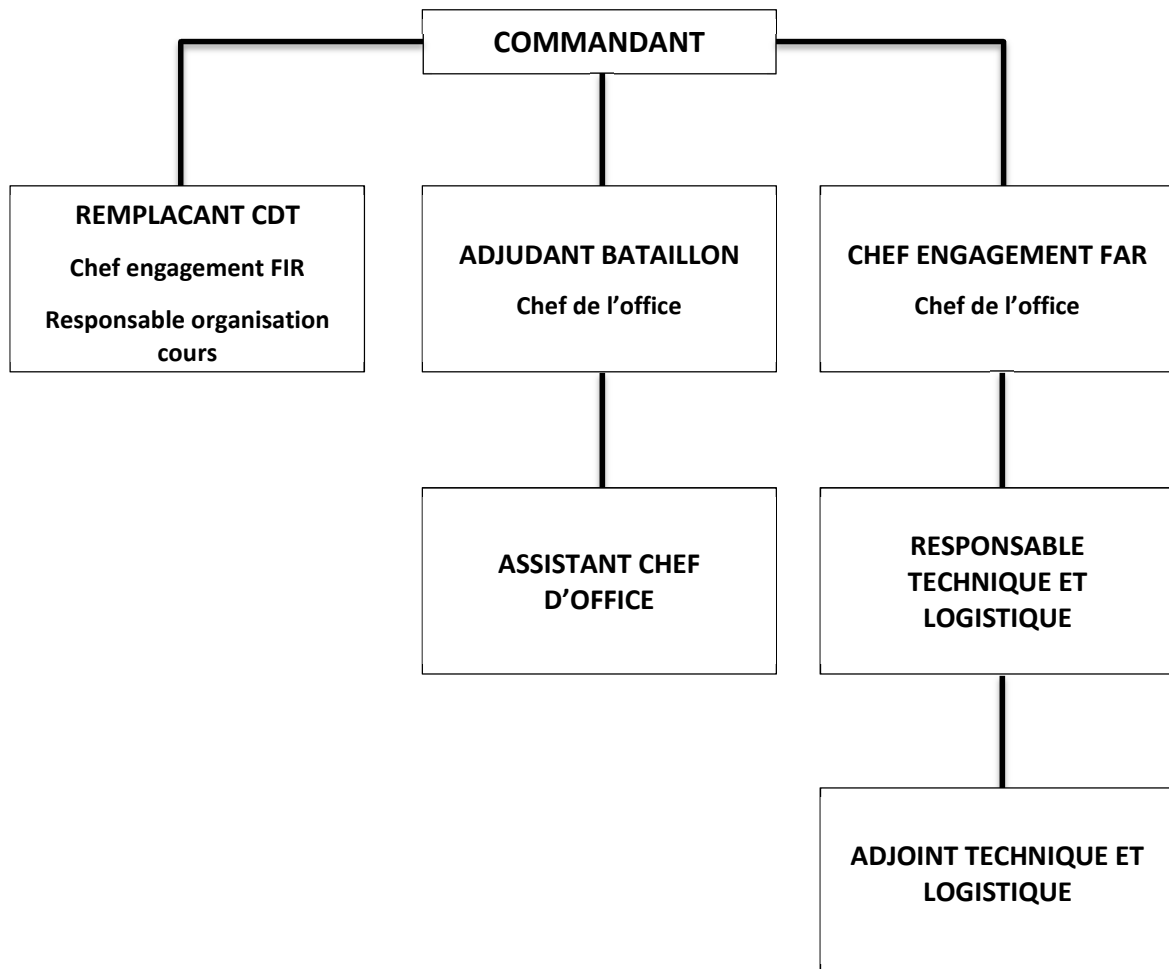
COMMANDANT

REMPLACANT CDT
Chef engagement FIR
Responsable organisation cours

ADJUDANT BATAILLON
Chef de l'office

CHEF ENGAGEMENT FAR
Chef de l'office

ASSISTANT CHEF D'OFFICE

RESPONSABLE TECHNIQUE ET LOGISTIQUE

ADJOINT TECHNIQUE ET LOGISTIQUE